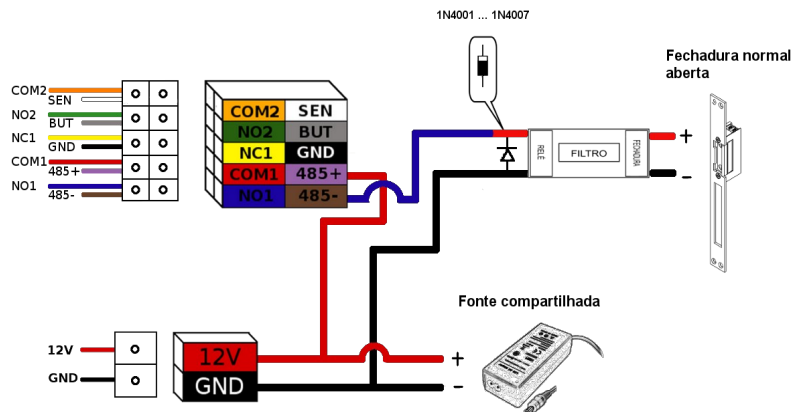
1N4001 ... 1N4007

Fechadura normal aberta

COM2
SEN
NO2
BUT
NC1
GND
COM1
485+
NO1
485-

| COM2 | SEN |
|---|---|
| NO2 | BUT |
| NC1 | GND |
| COM1 | 485+ |
| NO1 | 485- |

RELE
FILTRO
FECHADURA

+
-

Fonte compartilhada

12V
GND

12V
GND

+
-